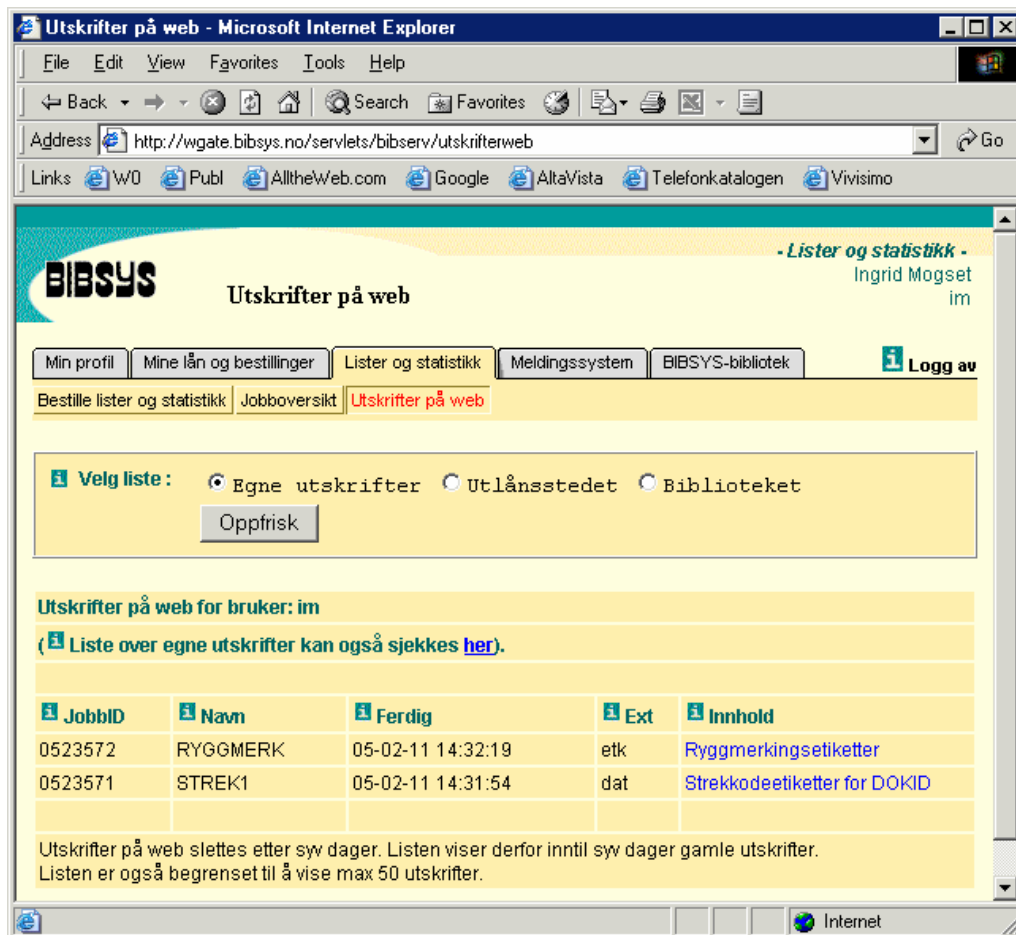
Utskrifter på web - Microsoft Internet Explorer

File Edit View Favorites Tools Help

Back Search Favorites

Address http://wgate.bibsys.no/servlets/bibserv/utskrifterweb Go

Links W0 Publ AlltheWeb.com Google AltaVista Telefonkatalogen Vivisimo

BIBSYS

Utskrifter på web

- Lister og statistikk -
Ingrid Mogset
im

Min profil | Mine lån og bestillinger | Lister og statistikk | Meldingssystem | BIBSYS-bibliotek

Logg av

Bestille lister og statistikk | Jobboversikt | Utskrifter på web

Velg liste : Egne utskrifter Utlånsstedet Biblioteket

Oppfrisk

Utskrifter på web for bruker: im

( Liste over egne utskrifter kan også sjekkes her).

| JobbID | Navn | Ferdig | Ext | Innhold |
|---|---|---|---|---|
| 0523572 | RYGGMERK | 05-02-11 14:32:19 | etk | Ryggmerkingsetiketter |
| 0523571 | STREK1 | 05-02-11 14:31:54 | dat | Strekkodeetiketter for DOKID |

Utskrifter på web slettes etter syv dager. Listen viser derfor inntil syv dager gamle utskrifter.
Listen er også begrenset til å vise max 50 utskrifter.

Internet